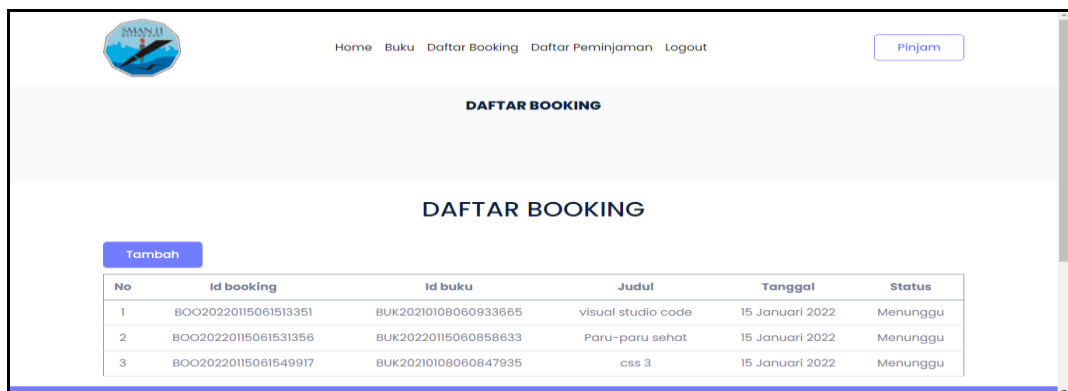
SMAN 11

Home Buku Daftar Booking Daftar Peminjaman Logout

Pinjam

DAFTAR BOOKING

DAFTAR BOOKING

Tambah

| No | Id booking | Id buku | Judul | Tanggal | Status |
|---|---|---|---|---|---|
| 1 | BOO20220115061513351 | BUK20210108060933665 | visual studio code | 15 Januari 2022 | Menunggu |
| 2 | BOO20220115061531356 | BUK20220115060858633 | Paru-paru sehat | 15 Januari 2022 | Menunggu |
| 3 | BOO20220115061549917 | BUK20210108060847935 | css 3 | 15 Januari 2022 | Menunggu |